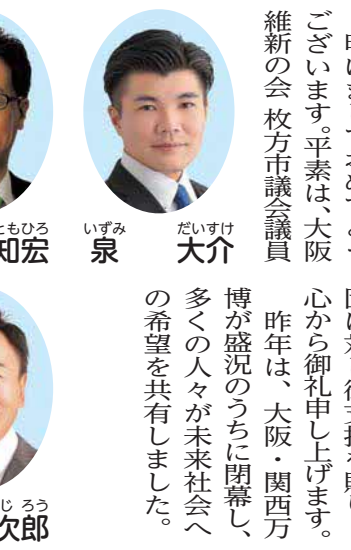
ございます。平素は、大阪維新の会 枚方市議会議員

いずみ だいすけ
泉 大介

ともひろ
知宏

じ ろう
次郎

心から御礼申し上げます。

昨年は、大阪・関西万博が盛況のうちに閉幕し、多くの人々が未来社会への希望を共有しました。